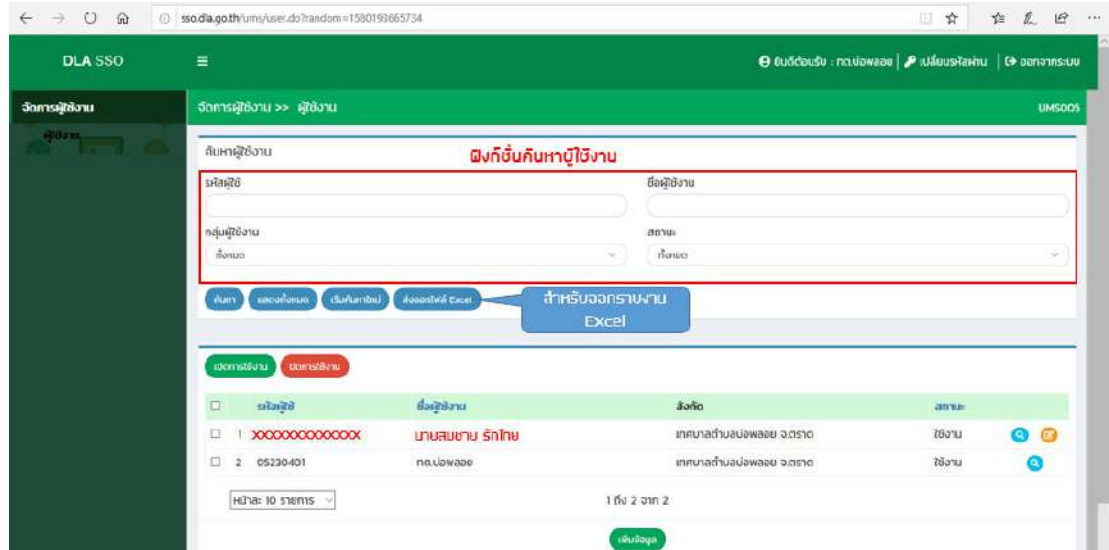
sso.dla.go.th/ums/user.do?random=1580193665734

DLA SSO

ยินดีต้อนรับ : ทต.บ่อพลอย | เปลี่ยนรหัสผ่าน | ออกจากระบบ

จัดการผู้ใช้งาน

ผู้ใช้งาน

จัดการผู้ใช้งาน >> ผู้ใช้งาน

UMS005

ค้นหาผู้ใช้งาน

ฟิลด์ชั่นค้นหาผู้ใช้งาน

รหัสผู้ใช้

ชื่อผู้ใช้งาน

กลุ่มผู้ใช้งาน

ทั้งหมด

สถานะ

ทั้งหมด

ค้นหา | แสดงทั้งหมด | เริ่มค้นหาใหม่ | ส่งออกไฟล์ Excel

สำหรับออกรายงาน Excel

เปิดการใช้งาน | ปิดการใช้งาน

| | | รหัสผู้ใช้ | ชื่อผู้ใช้งาน | สังกัด | สถานะ |
|---|---|---|---|---|---|
| ☐ | 1 | XXXXXXXXXXXXX | นายสมชาย รักไทย | เทศบาลตำบลบ่อพลอย จ.ตราด | ใช้งาน |
| ☐ | 2 | 05230401 | ทต.บ่อพลอย | เทศบาลตำบลบ่อพลอย จ.ตราด | ใช้งาน |

หน้าละ 10 รายการ

1 ถึง 2 จาก 2

เพิ่มข้อมูล